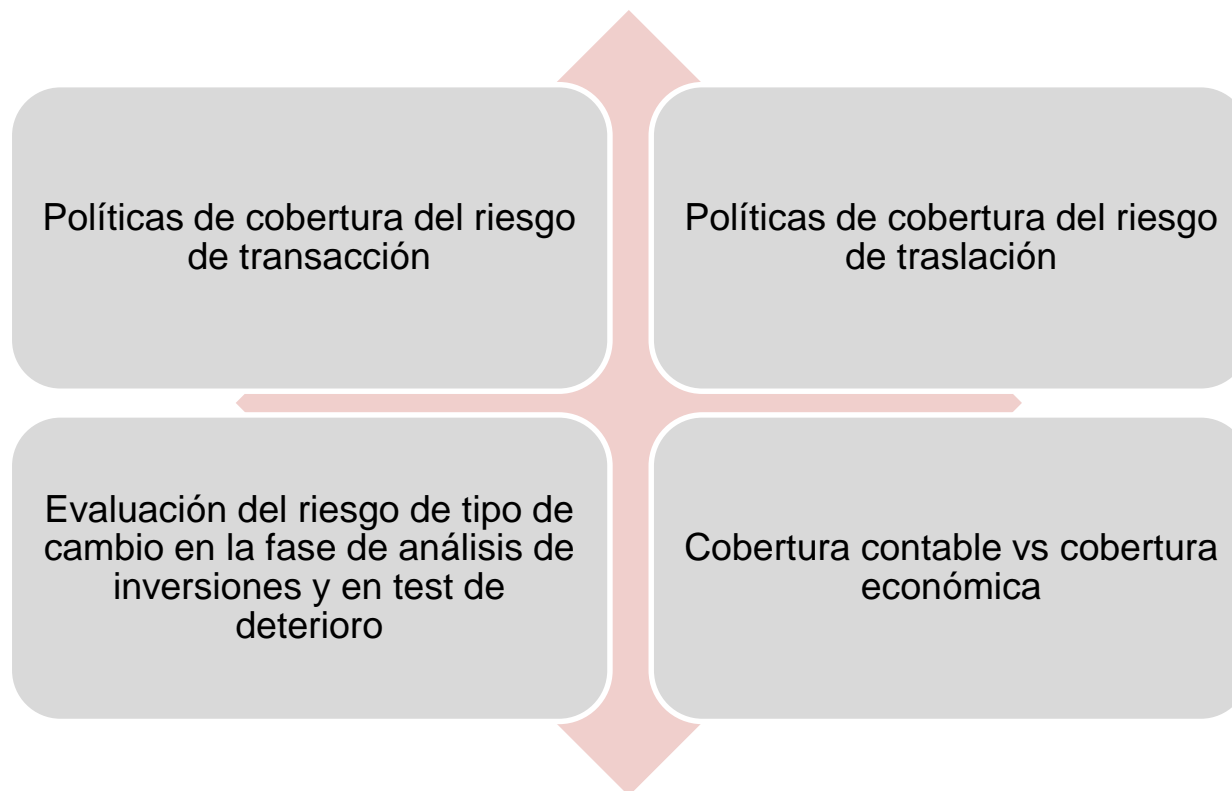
Políticas de cobertura del riesgo de transacción

Políticas de cobertura del riesgo de traslación

Evaluación del riesgo de tipo de cambio en la fase de análisis de inversiones y en test de deterioro

Cobertura contable vs cobertura económica